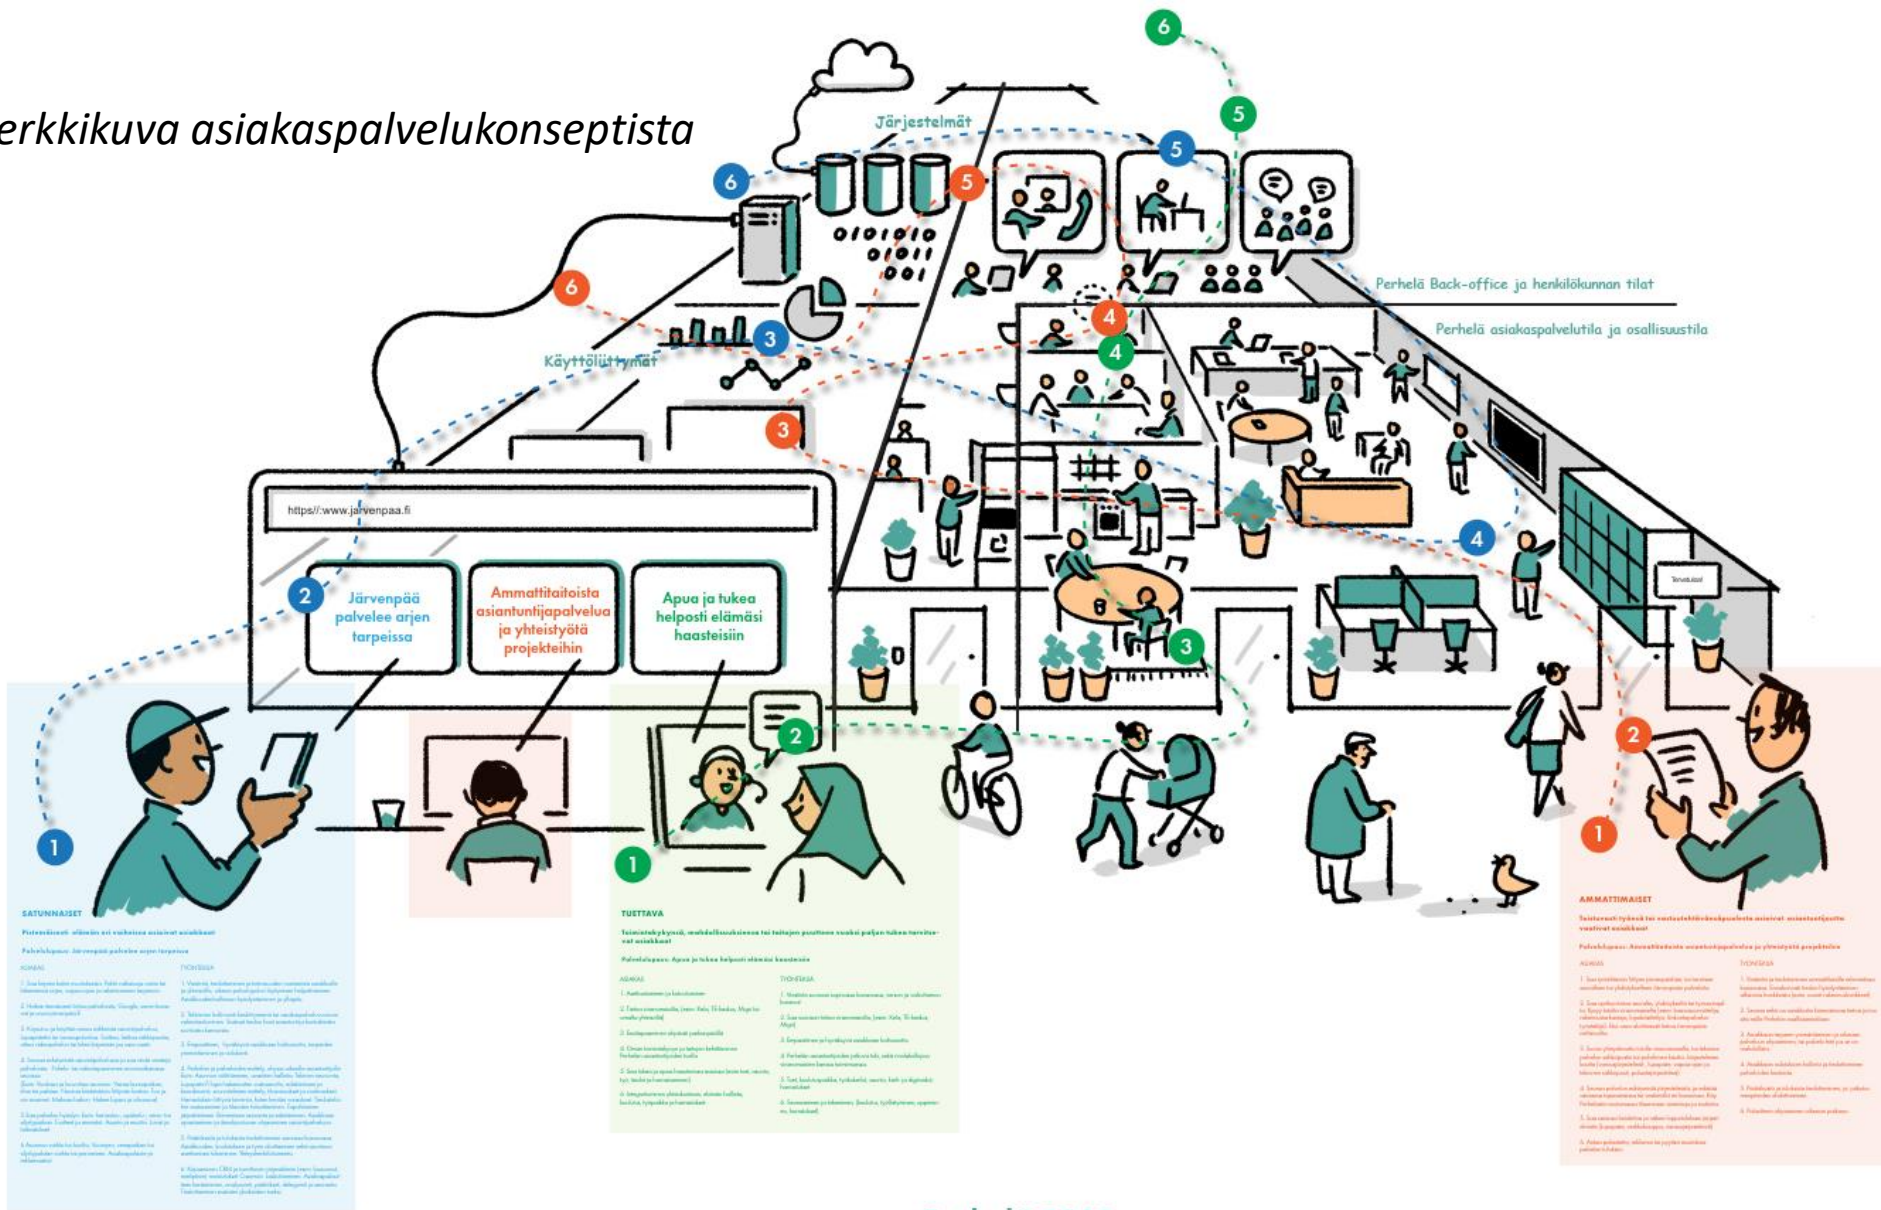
erkkikuva asiakaspalvelukonseptista

6

5

Järjestelmät

5

6

5

0101010
01011
001

Perhelä Back-office ja henkilökunnan tilat

6

4

Perhelä asiakaspalvelutila ja osallisuustila

4

3

Käyttöliittymät

3

https://www.jarvenpaa.fi

4

2

Järvenpää palvelee arjen tarpeissa

Ammattitaitoista asiantuntijapalvelua ja yhteistyötä projekteihin

Apua ja tukea helposti elämäsi haasteisiin

3

2

2

1

1

1

SATUNNAISET

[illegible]

TUETTAVA

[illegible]

AMMATTIMAISET

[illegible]